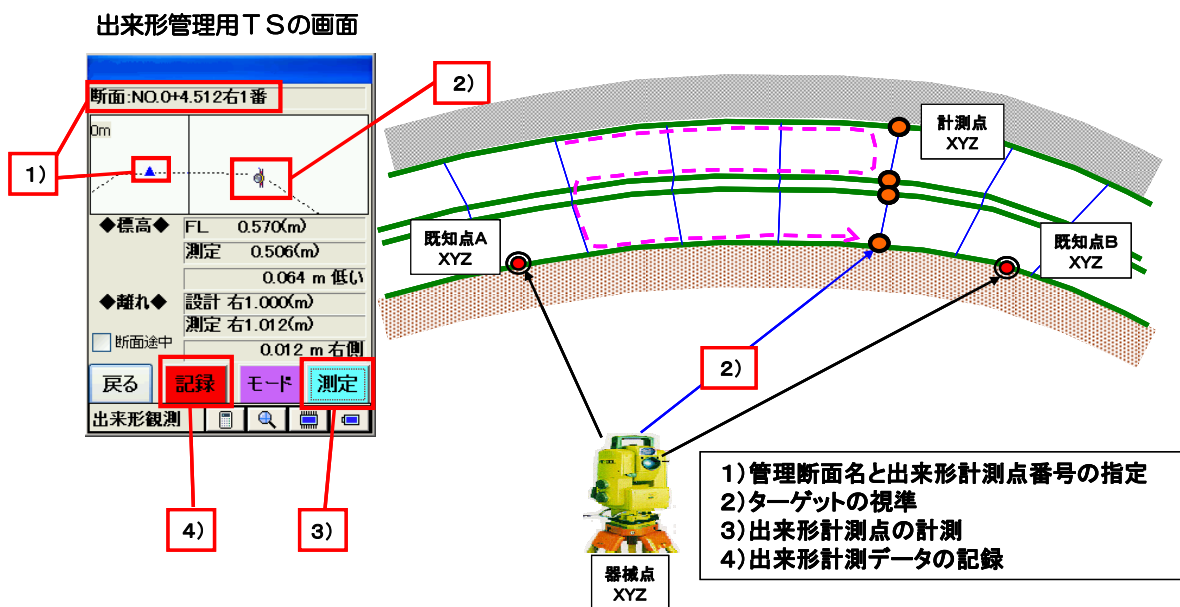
出来形管理用ＴＳの画面

断面:NO.0+4.512右1番

0m

1）

2）

◆標高◆ FL 0.570(m)

測定 0.506(m)

0.064 m 低い

◆離れ◆ 設計 右1.000(m)

測定 右1.012(m)

断面途中 0.012 m 右側

戻る 記録 モード 測定

出来形観測

4）

3）

計測点 XYZ

既知点A XYZ

既知点B XYZ

2）

器械点 XYZ

1）管理断面名と出来形計測点番号の指定
2）ターゲットの視準
3）出来形計測点の計測
4）出来形計測データの記録